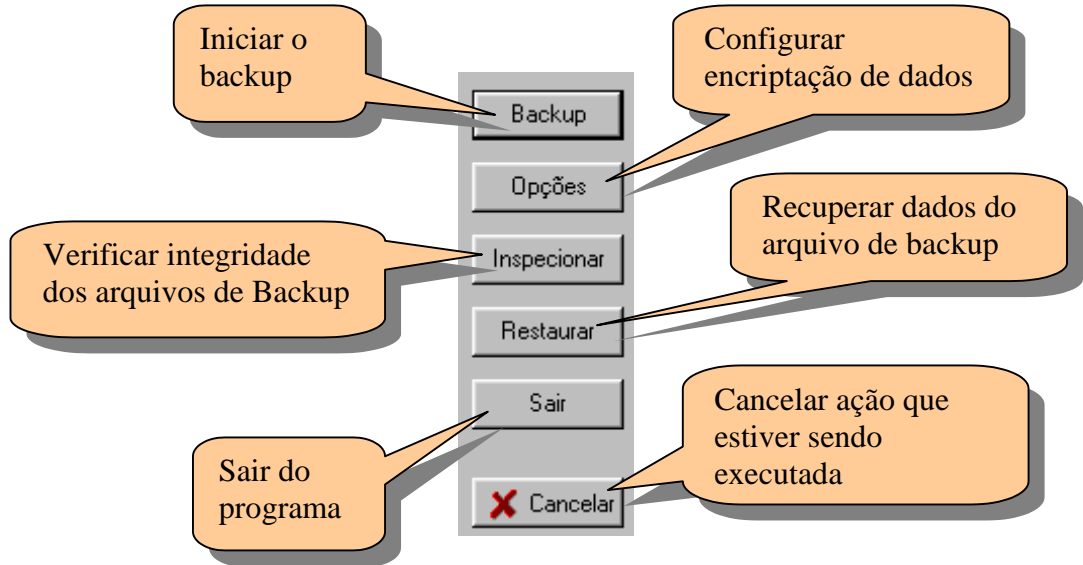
Iniciar o backup

Configurar encriptação de dados

Backup

Opções

Recuperar dados do arquivo de backup

Verificar integridade dos arquivos de Backup

Inspecionar

Restaurar

Sair

Cancelar ação que estiver sendo executada

Sair do programa

Cancelar